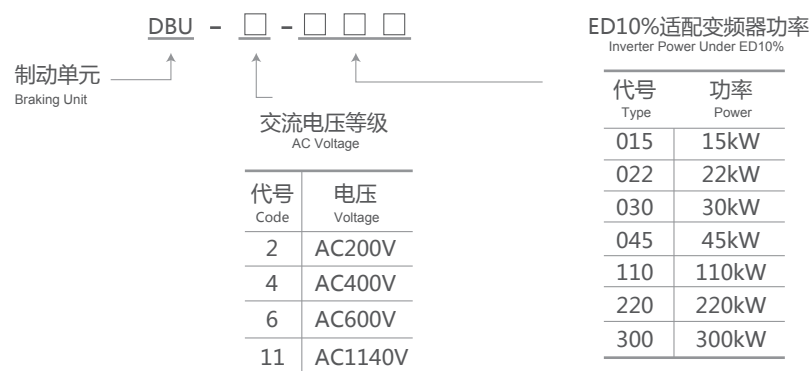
DBU - □ - □ □ □

制动单元
Braking Unit

交流电压等级
AC Voltage

| 代号 Code | 电压 Voltage |
|---|---|
| 2 | AC200V |
| 4 | AC400V |
| 6 | AC600V |
| 11 | AC1140V |

ED10%适配变频器功率
Inverter Power Under ED10%

| 代号 Type | 功率 Power |
|---|---|
| 015 | 15kW |
| 022 | 22kW |
| 030 | 30kW |
| 045 | 45kW |
| 110 | 110kW |
| 220 | 220kW |
| 300 | 300kW |